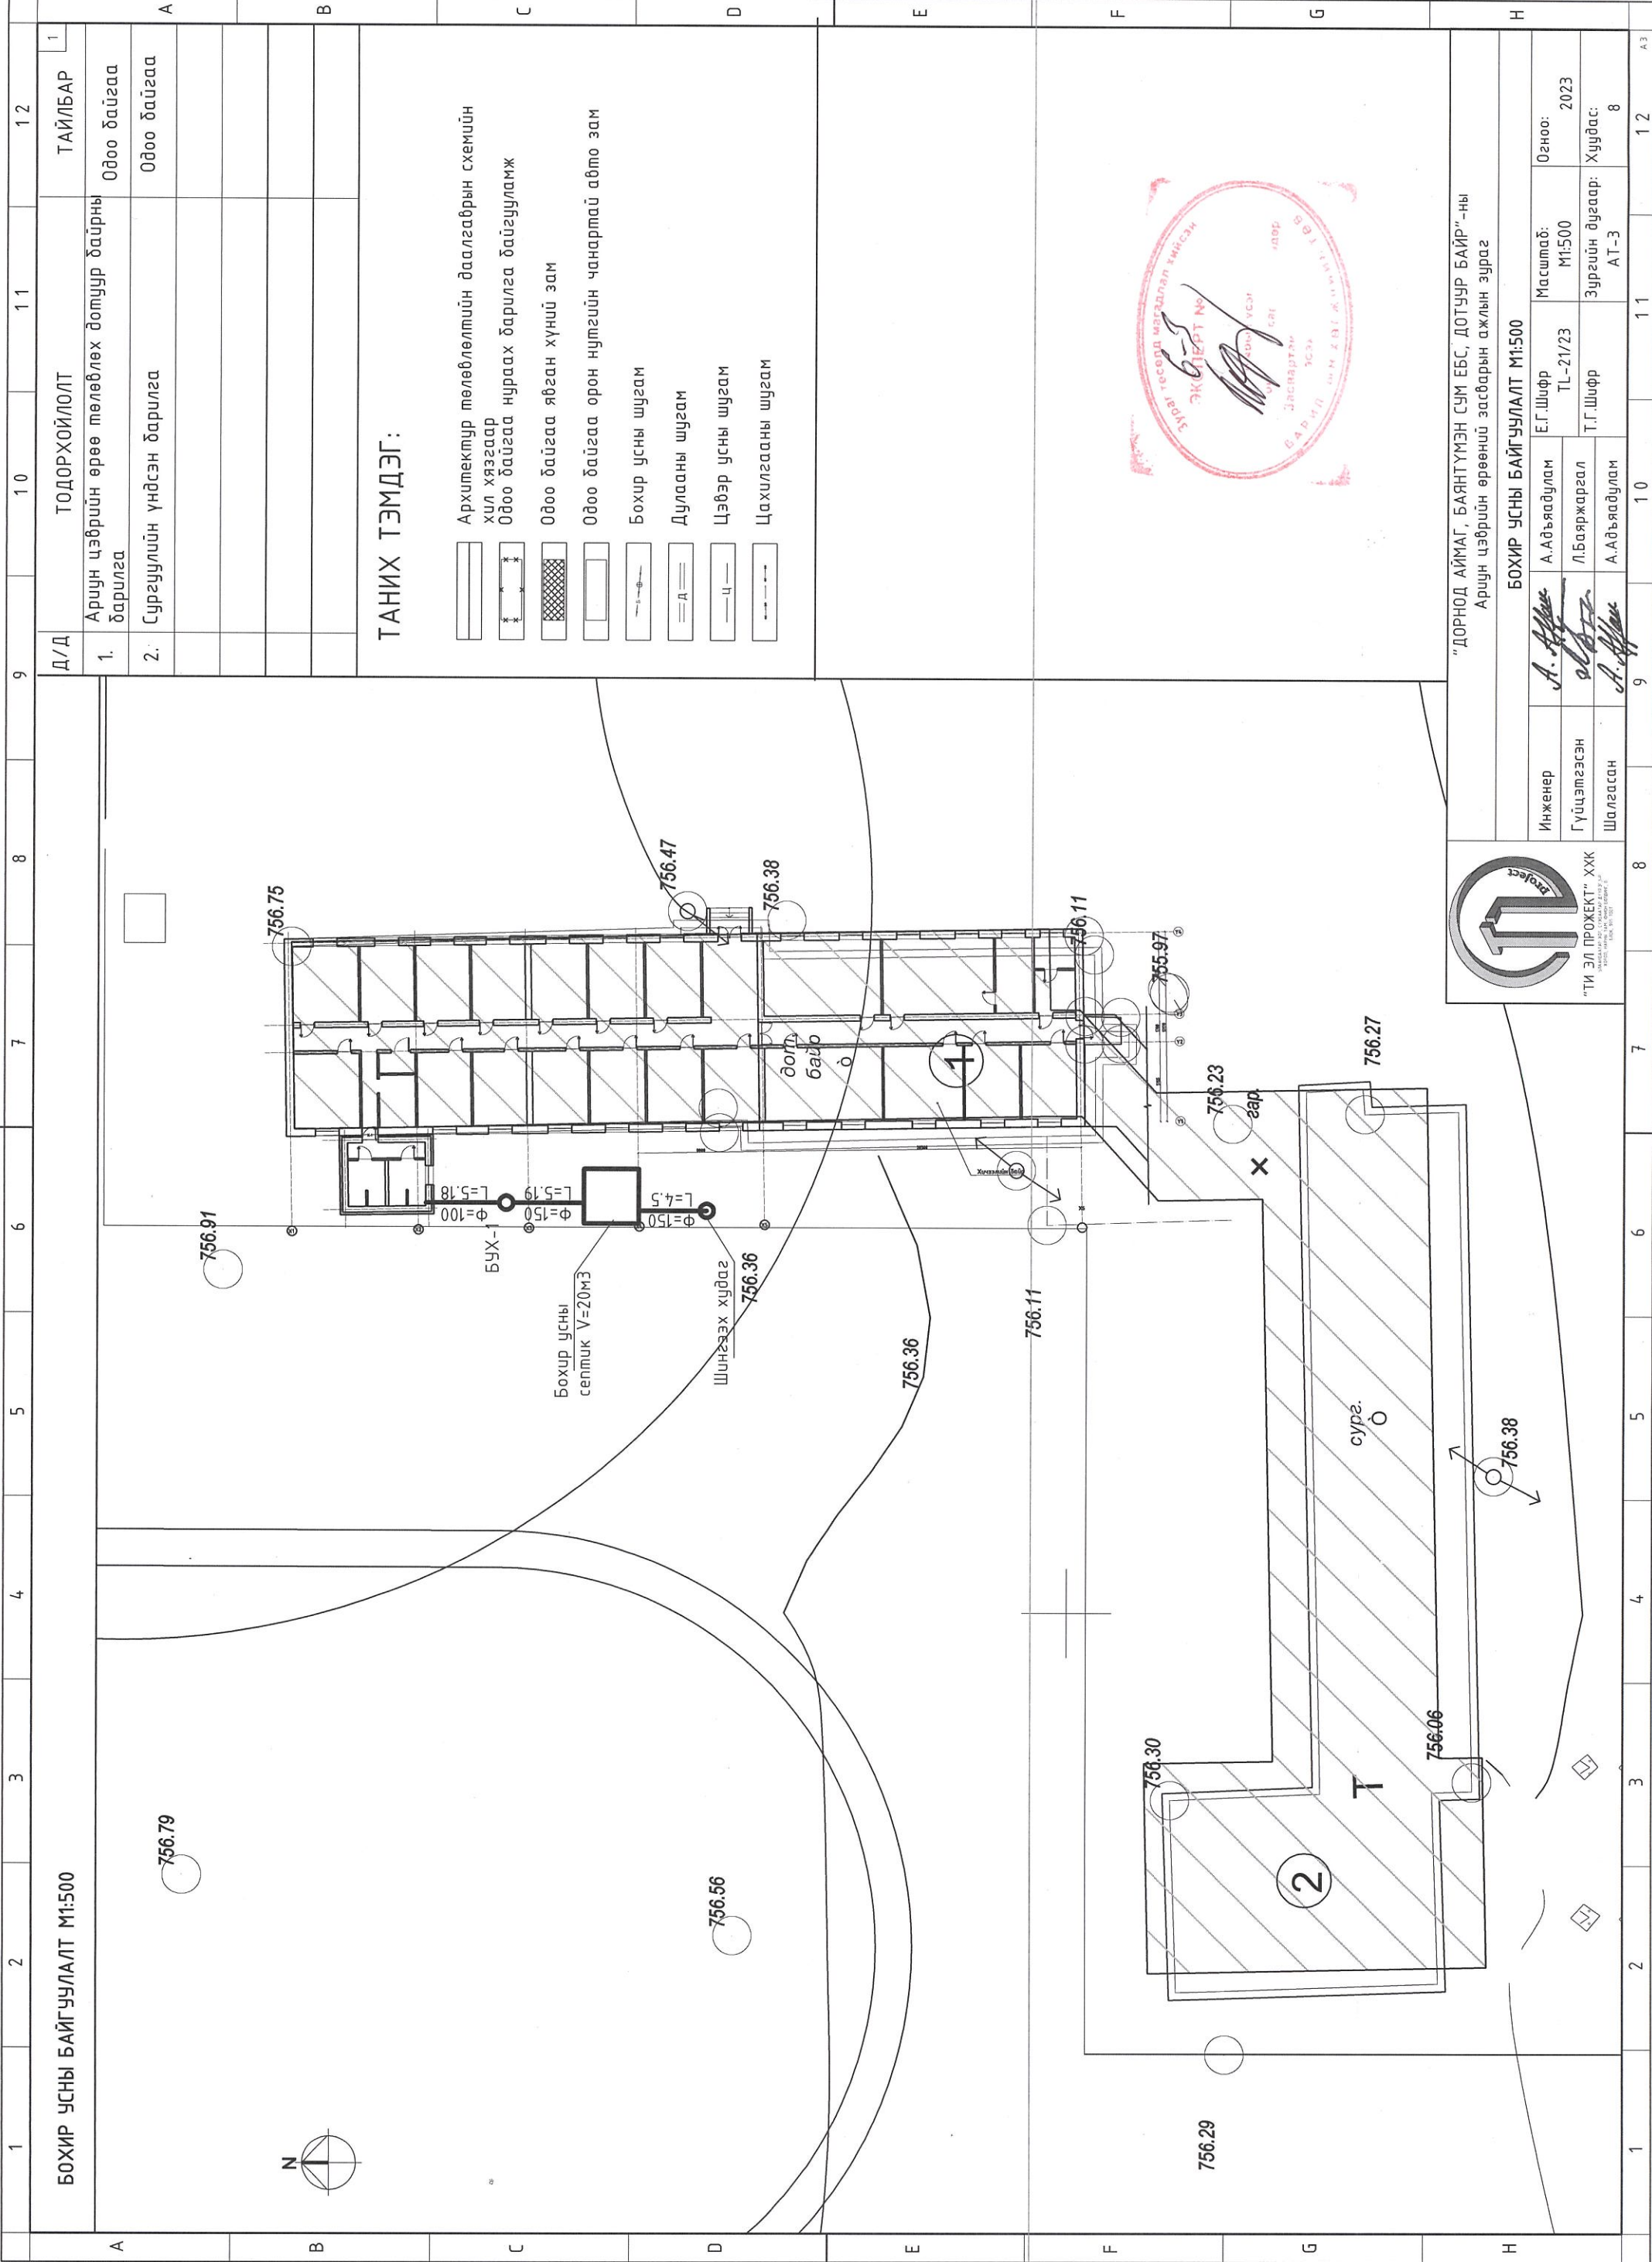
БОХИР УСНЫ БАЙГУУЛАЛТ М1:500

| Д/Д | ТОДОРХОЙЛОЛТ | ТАЙЛБАР |
|---|---|---|
| 1. | Аригун цэврийн өрөө төлөвлөх дотуур байрны барилга | Одоо байгаа |
| 2. | Сургуулийн үндсэн барилга | Одоо байгаа |

ТАНИХ ТЭМДЭГ:

Архитектур төлөвлөлтийн даалгаврын схемийн хил хязгаар
Одоо байгаа нураах барилга байгууламж
Одоо байгаа явган хүний зам
Одоо байгаа орон нутгийн чанартай авто зам
Бохир усны шугам
Дулааны шугам
Цэвэр усны шугам
Цахилгааны шугам

756.75
756.47
756.38
756.11
755.97
756.23
756.27
756.91
756.36
756.11
756.36
756.38
756.79
756.56
756.30
756.06
756.29

дот. байр
гар.
сург.
L=5.18
Ф=100
L=5.19
Ф=150
L=4.5
Ф=150
БУХ-1
Бохир усны септик V=20м3
Шингээх худаг
1
2
N

Зураг төсөлд магадлал хийсэн ЭКСПЕРТ №
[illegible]

"ДОРНОД АЙМАГ, БАЯНТҮМЭН СУМ ЕБС, ДОТУУР БАЙР"-ны Аригун цэврийн өрөөний засварын ажлын зураг
БОХИР УСНЫ БАЙГУУЛАЛТ М1:500

"ТИ ЭЛ ПРОЖЕКТ" ХХК
project

| Инженер | | А.Адъяадулам | Е.Г.Шифр TL-21/23 | Масштаб: М1:500 | Огноо: 2023 |
|---|---|---|---|---|---|
| Гүйцэтгэсэн | | Л.Баяржаргал | Т.Г.Шифр | Зургийн дугаар: АТ-3 | Хуудас: 8 |
| Шалгасан | | А.Адъяадулам | | | |

1 2 3 4 5 6 7 8 9 10 11 12
A B C D E F G H
A3